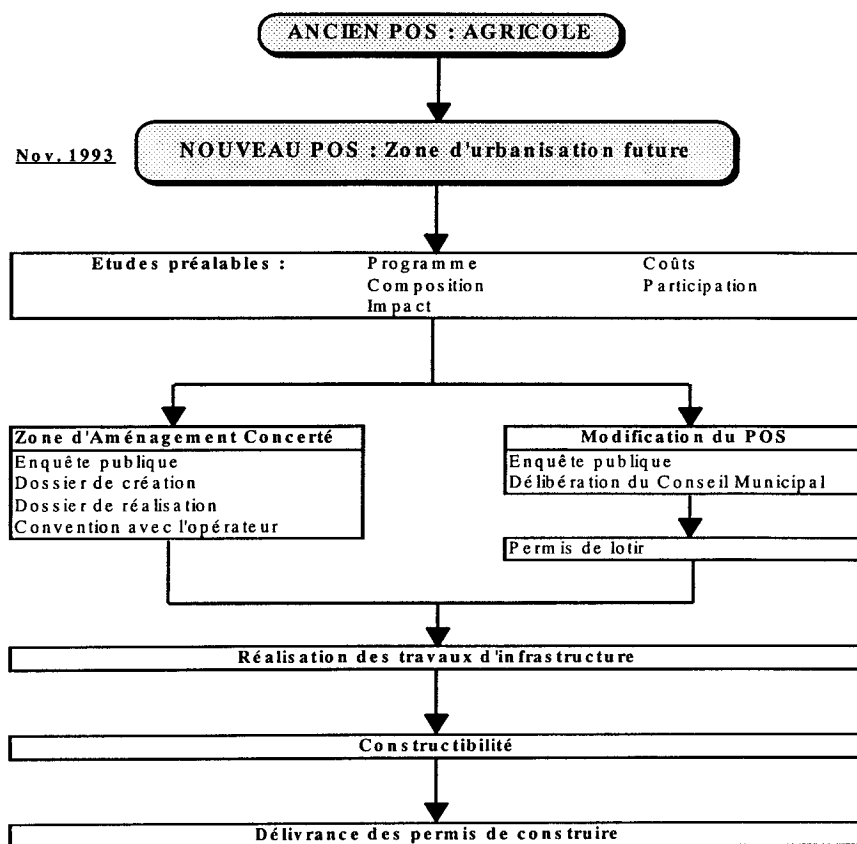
ANCIEN POS : AGRICOLE

Nov. 1993

NOUVEAU POS : Zone d'urbanisation future

Etudes préalables :
Programme
Composition
Impact
Coûts
Participation

Zone d'Aménagement Concerté
Enquête publique
Dossier de création
Dossier de réalisation
Convention avec l'opérateur

Modification du POS
Enquête publique
Délibération du Conseil Municipal

Permis de lotir

Réalisation des travaux d'infrastructure

Constructibilité

Délivrance des permis de construire